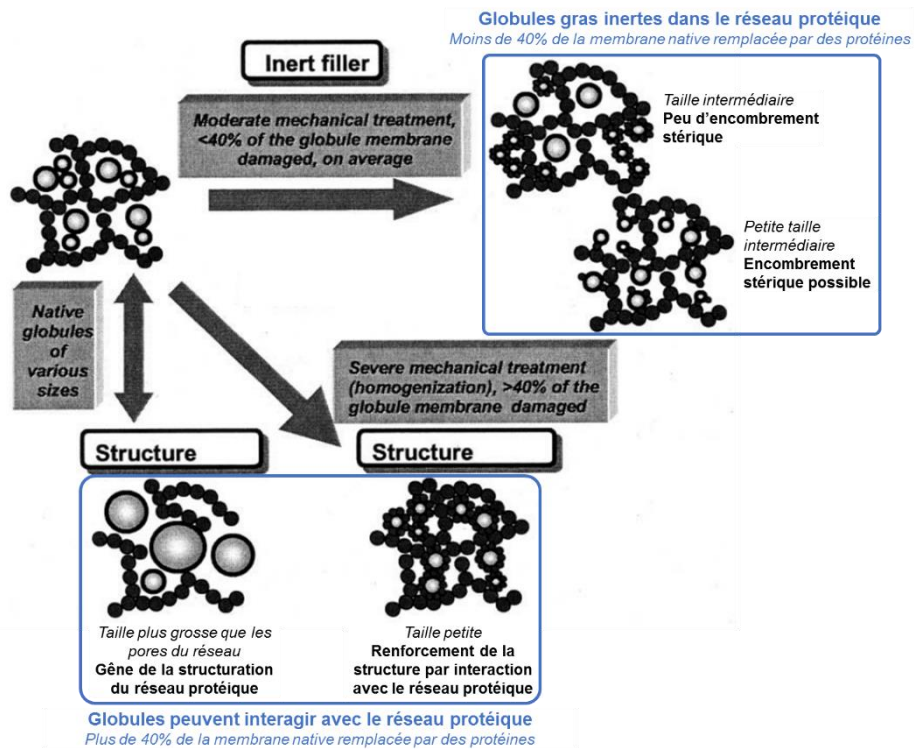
Globules gras inertes dans le réseau protéique
Moins de 40% de la membrane native remplacée par des protéines

Inert filler

Moderate mechanical treatment, <40% of the globule membrane damaged, on average

Taille intermédiaire
Peu d'encombrement stérique

Petite taille intermédiaire
Encombrement stérique possible

Native globules of various sizes

Severe mechanical treatment (homogenization), >40% of the globule membrane damaged

Structure

Structure

Taille plus grosse que les pores du réseau
Gêne de la structuration du réseau protéique

Taille petite
Renforcement de la structure par interaction avec le réseau protéique

Globules peuvent interagir avec le réseau protéique
Plus de 40% de la membrane native remplacée par des protéines